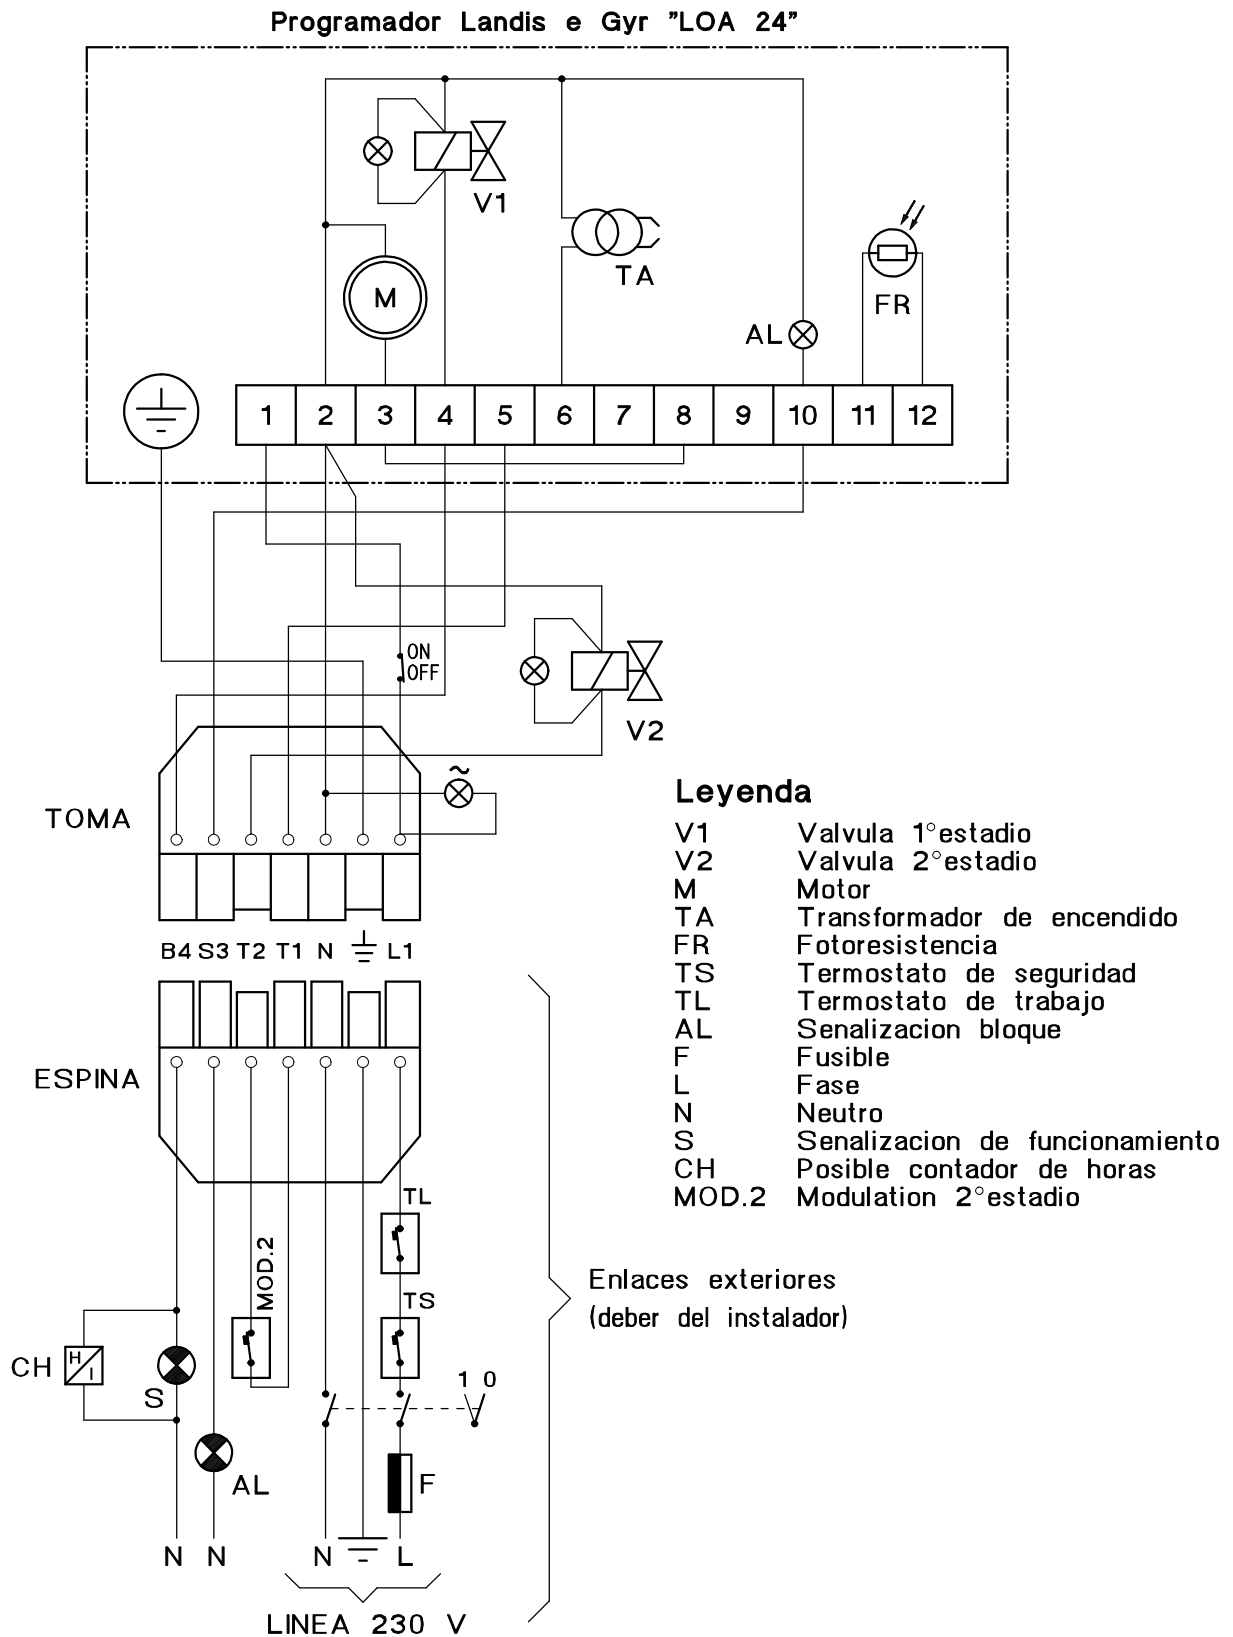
Programador Landis e Gyr "LOA 24"

V1

TA

M

AL

FR

1 2 3 4 5 6 7 8 9 10 11 12

ON
OFF

V2

TOMA

B4 S3 T2 T1 N L1

ESPINA

TL

MOD.2

TS

CH

S

AL

1 0

F

N N N L

LINEA 230 V

Enlaces exteriores
(deber del instalador)

Leyenda

| | |
|---|---|
| V1 | Valvula 1°estadio |
| V2 | Valvula 2°estadio |
| M | Motor |
| TA | Transformador de encendido |
| FR | Fotoresistencia |
| TS | Termostato de seguridad |
| TL | Termostato de trabajo |
| AL | Senalizacion bloque |
| F | Fusible |
| L | Fase |
| N | Neutro |
| S | Senalizacion de funcionamiento |
| CH | Posible contador de horas |
| MOD.2 | Modulation 2°estadio |